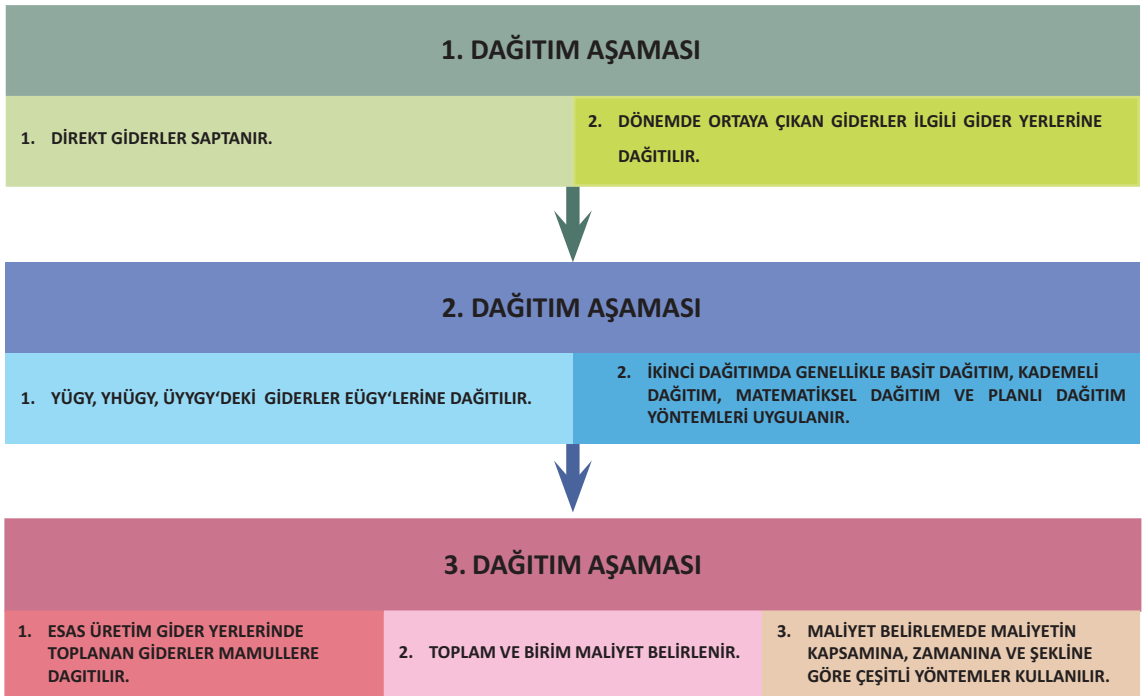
1. DAĞITIM AŞAMASI

1. DİREKT GİDERLER SAPTANIR.

2. DÖNEMDE ORTAYA ÇIKAN GİDERLER İLGİLİ GİDER YERLERİNE DAĞITILIR.

2. DAĞITIM AŞAMASI

1. YÜGY, YHÜGY, ÜYYGY'DEKİ GİDERLER EÜGY'LERİNE DAĞITILIR.

2. İKİNCİ DAĞITIMDA GENELLİKLE BASİT DAĞITIM, KADEMELİ DAĞITIM, MATEMATİKSEL DAĞITIM VE PLANLI DAĞITIM YÖNTEMLERİ UYGULANIR.

3. DAĞITIM AŞAMASI

1. ESAS ÜRETİM GİDER YERLERİNDE TOPLANAN GİDERLER MAMULLERE DAGITILIR.

2. TOPLAM VE BİRİM MALİYET BELİRLENİR.

3. MALİYET BELİRLEMEDE MALİYETİN KAPSAMINA, ZAMANINA VE ŞEKLİNE GÖRE ÇEŞİTLİ YÖNTEMLER KULLANILIR.